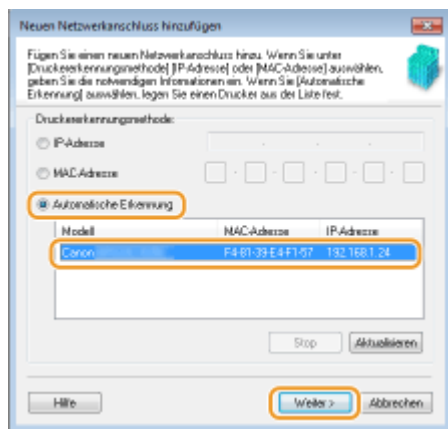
Neuen Netzwerkanschluss hinzufügen

Fügen Sie einen neuen Netzwerkanschluss hinzu. Wenn Sie unter [Druckererkennungsmethode] [IP-Adresse] oder [MAC-Adresse] auswählen, geben Sie die notwendigen Informationen ein. Wenn Sie [Automatische Erkennung] auswählen, legen Sie einen Drucker aus der Liste fest.

Druckererkennungsmethode:

IP-Adresse

MAC-Adresse

Automatische Erkennung

| Modell | MAC-Adresse | IP-Adresse |
|---|---|---|
| Canon | F4-81-39-E4-F1-57 | 192.168.1.24 |

Stop

Aktualisieren

Hilfe

Weiter >

Abbrechen